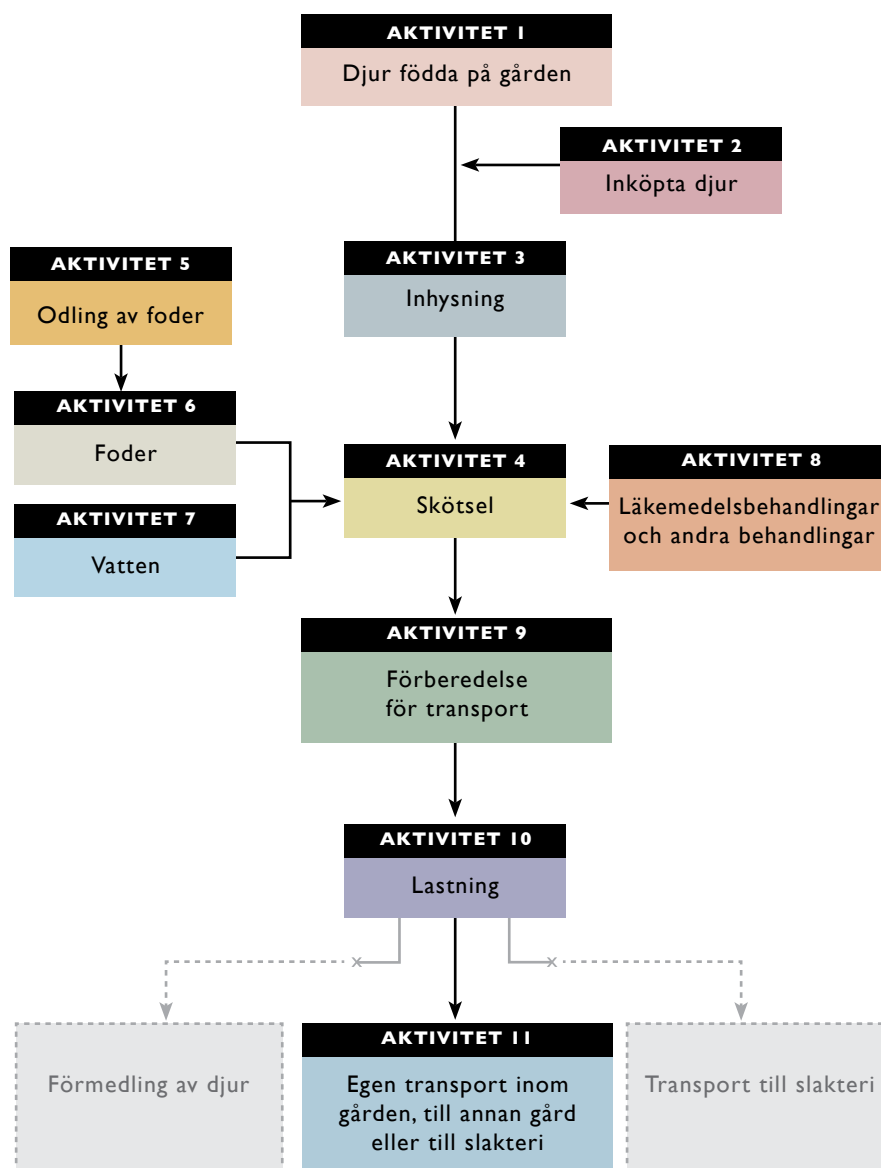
AKTIVITET 1
Djur födda på gården

AKTIVITET 2
Inköpta djur

AKTIVITET 5
Odling av foder

AKTIVITET 3
Inhysning

AKTIVITET 6
Foder

AKTIVITET 4
Skötsel

AKTIVITET 8
Läkemedelsbehandlingar och andra behandlingar

AKTIVITET 7
Vatten

AKTIVITET 9
Förberedelse för transport

AKTIVITET 10
Lastning

Förmedling av djur

AKTIVITET 11
Egen transport inom gården, till annan gård eller till slakteri

Transport till slakteri